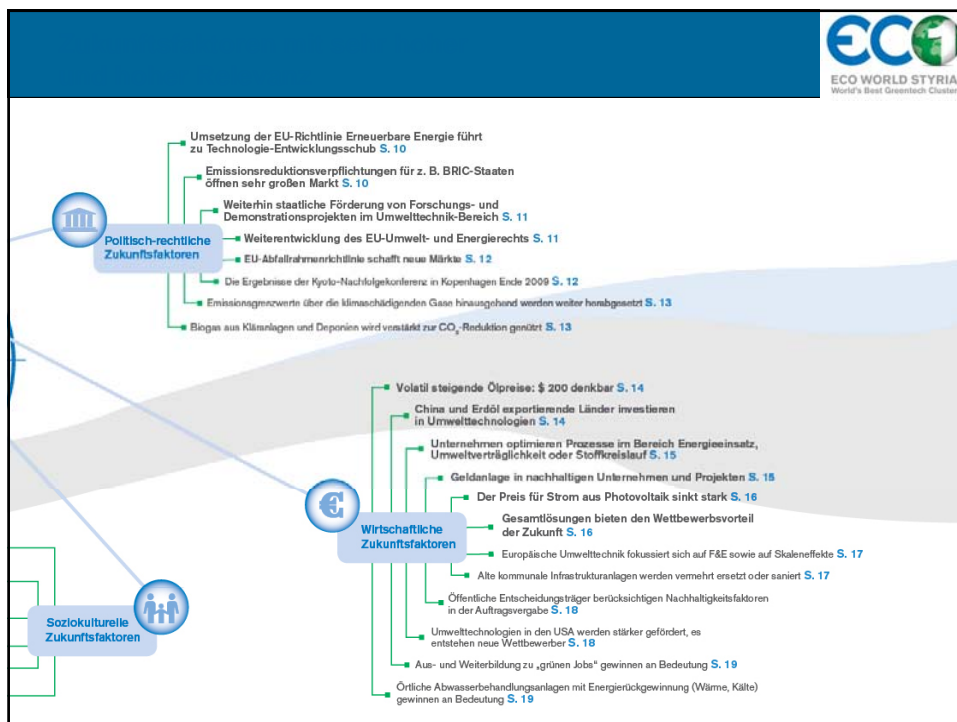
ECO
ECO WORLD STYRIA
World's Best Greentech Cluster

Umsetzung der EU-Richtlinie Erneuerbare Energie führt zu Technologie-Entwicklungsschub S. 10

Emissionsreduktionsverpflichtungen für z. B. BRIC-Staaten öffnen sehr großen Markt S. 10

Weiterhin staatliche Förderung von Forschungs- und Demonstrationsprojekten im Umwelttechnik-Bereich S. 11

Weiterentwicklung des EU-Umwelt- und Energierechts S. 11

EU-Abfallrahmenrichtlinie schafft neue Märkte S. 12

Die Ergebnisse der Kyoto-Nachfolgekonferenz in Kopenhagen Ende 2009 S. 12

Emissionsgrenzwerte über die klimaschädigenden Gase hinausgehend werden weiter herabgesetzt S. 13

Biogas aus Kläranlagen und Deponien wird verstärkt zur $CO_2$-Reduktion genützt S. 13

Politisch-rechtliche Zukunftsfaktoren

Volatil steigende Ölpreise: $ 200 denkbar S. 14

China und Erdöl exportierende Länder investieren in Umwelttechnologien S. 14

Unternehmen optimieren Prozesse im Bereich Energieeinsatz, Umweltverträglichkeit oder Stoffkreislauf S. 15

Geldanlage in nachhaltigen Unternehmen und Projekten S. 15

Der Preis für Strom aus Photovoltaik sinkt stark S. 16

Gesamtlösungen bieten den Wettbewerbsvorteil der Zukunft S. 16

Europäische Umwelttechnik fokussiert sich auf F&E sowie auf Skaleneffekte S. 17

Alte kommunale Infrastrukturanlagen werden vermehrt ersetzt oder saniert S. 17

Öffentliche Entscheidungsträger berücksichtigen Nachhaltigkeitsfaktoren in der Auftragsvergabe S. 18

Umwelttechnologien in den USA werden stärker gefördert, es entstehen neue Wettbewerber S. 18

Aus- und Weiterbildung zu „grünen Jobs" gewinnen an Bedeutung S. 19

Örtliche Abwasserbehandlungsanlagen mit Energierückgewinnung (Wärme, Kälte) gewinnen an Bedeutung S. 19

Wirtschaftliche Zukunftsfaktoren

Soziokulturelle Zukunftsfaktoren